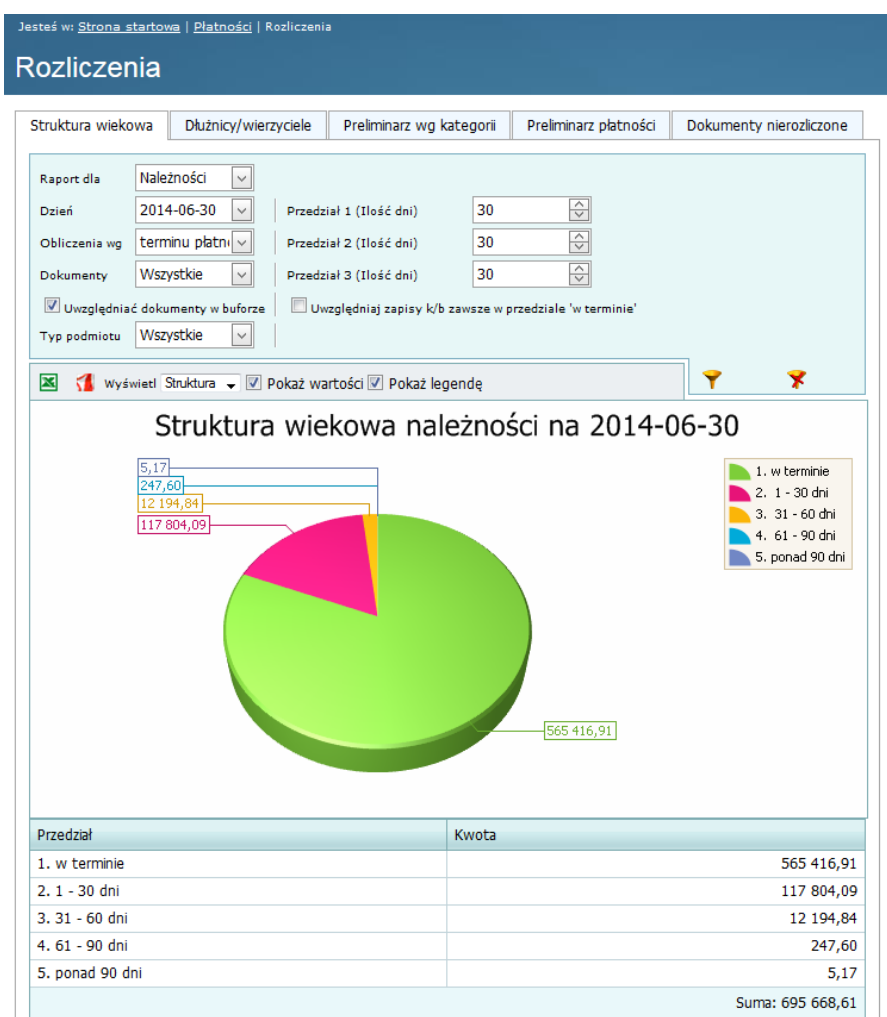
Jesteś w: Strona startowa | Płatności | Rozliczenia

Rozliczenia

Struktura wiekowa | Dłużnicy/wierzyciele | Preliminarz wg kategorii | Preliminarz płatności | Dokumenty nierozliczone

Raport dla Należności
Dzień 2014-06-30
Obliczenia wg terminu płatn
Dokumenty Wszystkie
Przedział 1 (Ilość dni) 30
Przedział 2 (Ilość dni) 30
Przedział 3 (Ilość dni) 30
Uwzględniać dokumenty w buforze
Uwzględniaj zapisy k/b zawsze w przedziale 'w terminie'
Typ podmiotu Wszystkie

Wyświetl Struktura Pokaż wartości Pokaż legendę

Struktura wiekowa należności na 2014-06-30

5,17
247,60
12 194,84
117 804,09
565 416,91

1. w terminie
2. 1 - 30 dni
3. 31 - 60 dni
4. 61 - 90 dni
5. ponad 90 dni

| Przedział | Kwota |
|---|---|
| 1. w terminie | 565 416,91 |
| 2. 1 - 30 dni | 117 804,09 |
| 3. 31 - 60 dni | 12 194,84 |
| 4. 61 - 90 dni | 247,60 |
| 5. ponad 90 dni | 5,17 |
| | Suma: 695 668,61 |